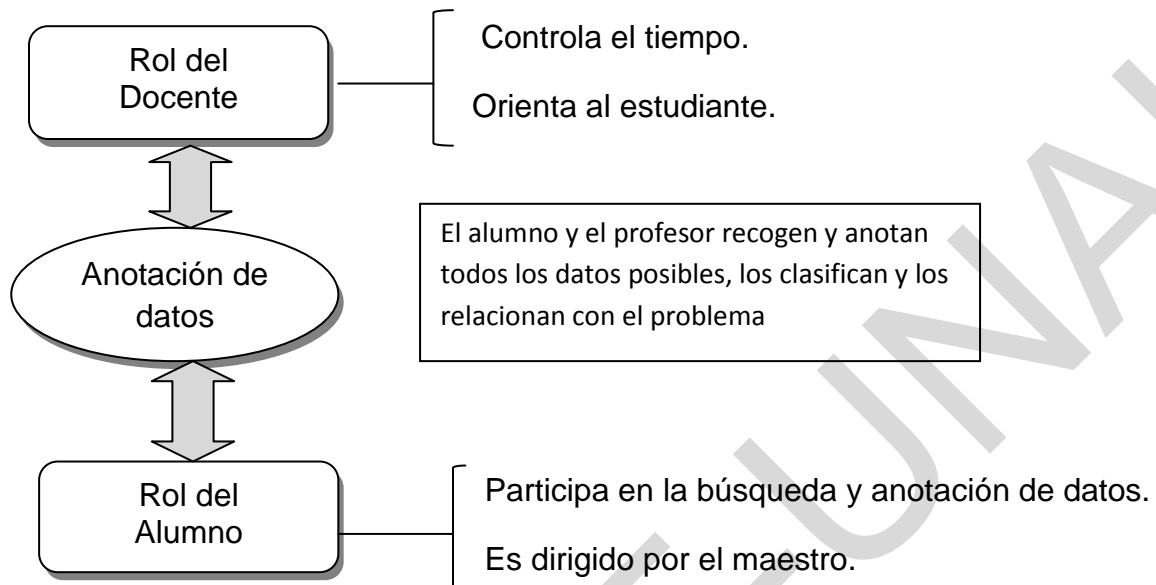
Rol del Docente

Controla el tiempo.

Orienta al estudiante.

Anotación de datos

El alumno y el profesor recogen y anotan todos los datos posibles, los clasifican y los relacionan con el problema

Rol del Alumno

Participa en la búsqueda y anotación de datos.

Es dirigido por el maestro.

UNA